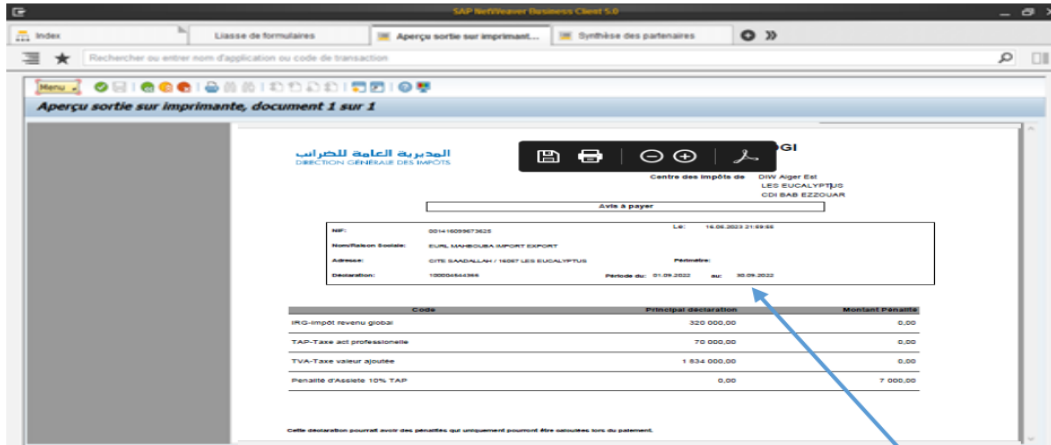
SAP NetWeaver Business Client 5.0

Index | Liasse de formulaires | Aperçu sortie sur imprimant... | Synthèse des partenaires

Rechercher ou entrer nom d'application ou code de transaction

Menu

Aperçu sortie sur imprimante, document 1 sur 1

المديرية العامة للضرائب
DIRECTION GÉNÉRALE DES IMPÔTS

DGI

Centre des impôts de DIW Alger Est
LES EUCALYPTUS
CDI BAB EZZOUAR

Avis à payer

NIF: 001416099673626 Le: 16.06.2023 21:59:55

Nom/Raison Sociale: EURL MAHBOUBA IMPORT EXPORT

Adresse: CITE SAADALLAH / 16067 LES EUCALYPTUS Périmètre:

Déclaration: 100004544366 Période du: 01.09.2022 au: 30.09.2022

| Code | Principal déclaration | Montant Pénalité |
|---|---|---|
| IRG-Impôt revenu global | 320 000,00 | 0,00 |
| TAP-Taxe act professionelle | 70 000,00 | 0,00 |
| TVA-Taxe valeur ajoutée | 1 634 000,00 | 0,00 |
| Penalité d'Assiete 10% TAP | 0,00 | 7 000,00 |

Cette déclaration pourrait avoir des pénalités qui uniquement pourront être calculées lors du paiement.